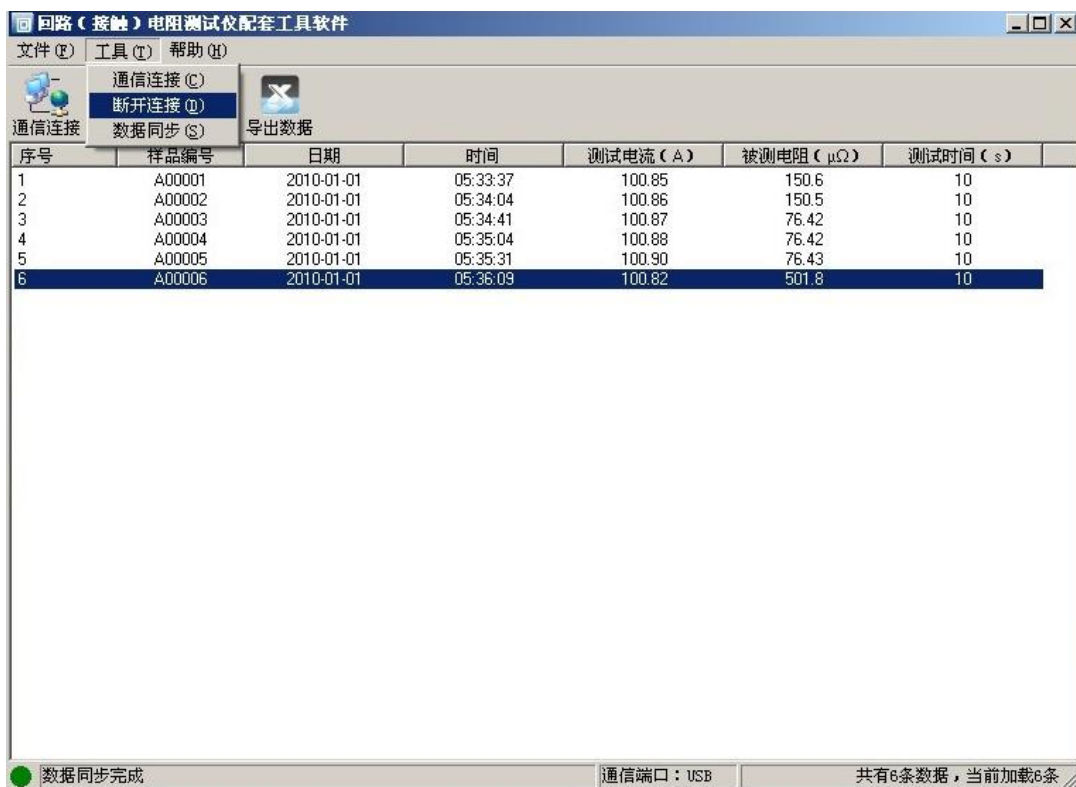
回路（接触）电阻测试仪配套工具软件

文件(F) 工具(T) 帮助(H)

通信连接(C)
断开连接(D)
数据同步(S)

通信连接 导出数据

| 序号 | 样品编号 | 日期 | 时间 | 测试电流（A） | 被测电阻（μΩ） | 测试时间（s） |
|---|---|---|---|---|---|---|
| 1 | A00001 | 2010-01-01 | 05:33:37 | 100.85 | 150.6 | 10 |
| 2 | A00002 | 2010-01-01 | 05:34:04 | 100.86 | 150.5 | 10 |
| 3 | A00003 | 2010-01-01 | 05:34:41 | 100.87 | 76.42 | 10 |
| 4 | A00004 | 2010-01-01 | 05:35:04 | 100.88 | 76.42 | 10 |
| 5 | A00005 | 2010-01-01 | 05:35:31 | 100.90 | 76.43 | 10 |
| 6 | A00006 | 2010-01-01 | 05:36:09 | 100.82 | 501.8 | 10 |

数据同步完成 通信端口：USB 共有6条数据，当前加载6条